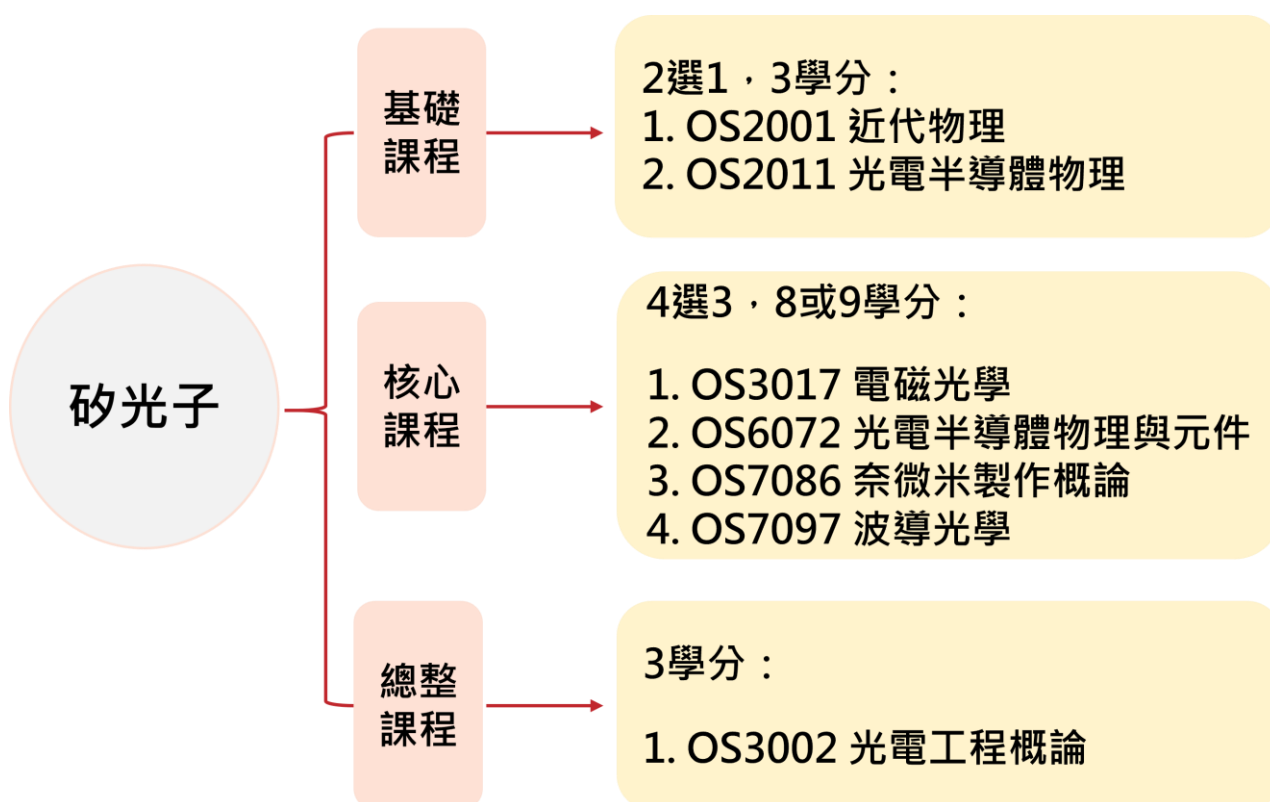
矽光子

基礎課程

2選1，3學分：
1. OS2001 近代物理
2. OS2011 光電半導體物理

核心課程

4選3，8或9學分：

1. OS3017 電磁光學
2. OS6072 光電半導體物理與元件
3. OS7086 奈微米製作概論
4. OS7097 波導光學

總整課程

3學分：

1. OS3002 光電工程概論